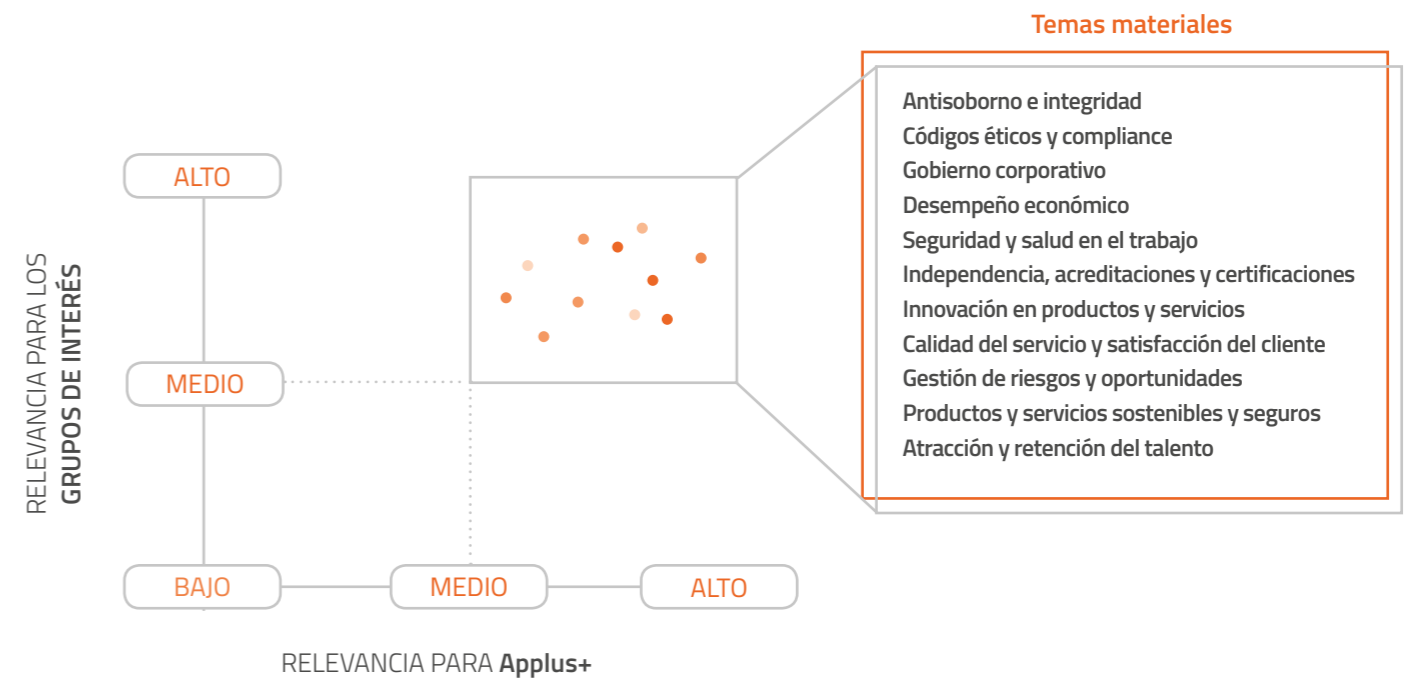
Temas materiales

Antisoborno e integridad
Códigos éticos y compliance
Gobierno corporativo
Desempeño económico
Seguridad y salud en el trabajo
Independencia, acreditaciones y certificaciones
Innovación en productos y servicios
Calidad del servicio y satisfacción del cliente
Gestión de riesgos y oportunidades
Productos y servicios sostenibles y seguros
Atracción y retención del talento

ALTO
MEDIO
BAJO
MEDIO
ALTO

RELEVANCIA PARA LOS **GRUPOS DE INTERÉS**

RELEVANCIA PARA **Applus+**